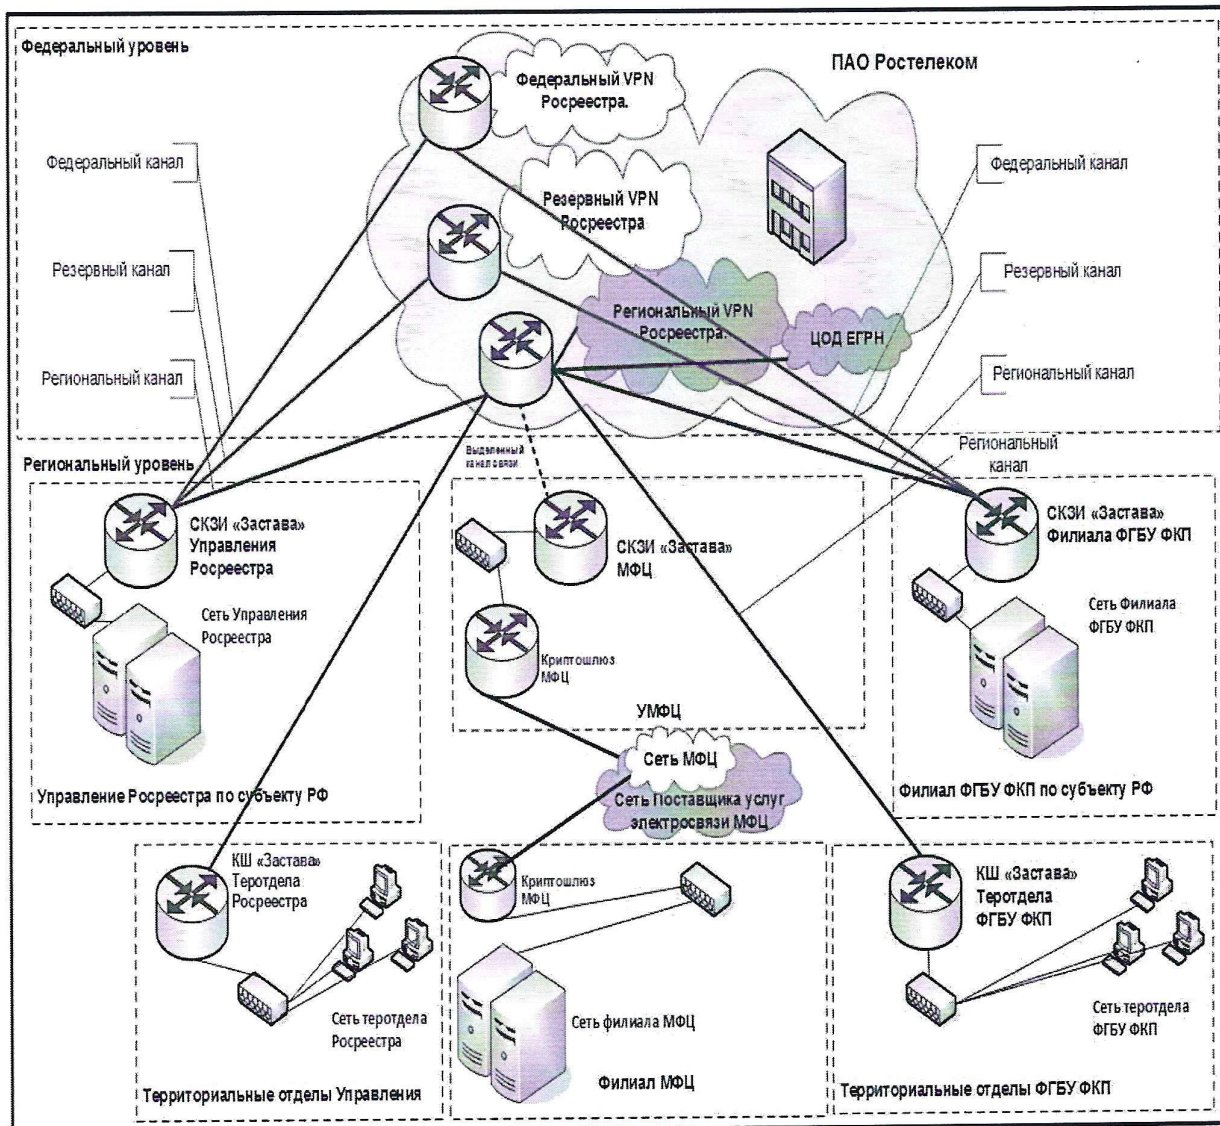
Федеральный уровень

Федеральный VPN Росреестра.

ПАО Ростелеком

Федеральный канал

Резервный VPN Росреестра

Федеральный канал

Резервный канал

Резервный канал

Региональный VPN Росреестра.

ЦОД ЕГРН

Региональный канал

Региональный канал

Региональный канал

Региональный уровень

Выделенный канал связи

СКЗИ «Застава» Управления Росреестра

Сеть Управления Росреестра

СКЗИ «Застава» МФЦ

Криптошлюз МФЦ

УМФЦ

СКЗИ «Застава» Филиала ФГБУ ФКП

Сеть Филиала ФГБУ ФКП

Управление Росреестра по субъекту РФ

Сеть МФЦ

Сеть Поставщика услуг электросвязи МФЦ

Филиал ФГБУ ФКП по субъекту РФ

КШ «Застава» Теротдела Росреестра

Сеть теротдела Росреестра

Территориальные отделы Управления

Криптошлюз МФЦ

Сеть филиала МФЦ

Филиал МФЦ

КШ «Застава» Теротдела ФГБУ ФКП

Сеть теротдела ФГБУ ФКП

Территориальные отделы ФГБУ ФКП